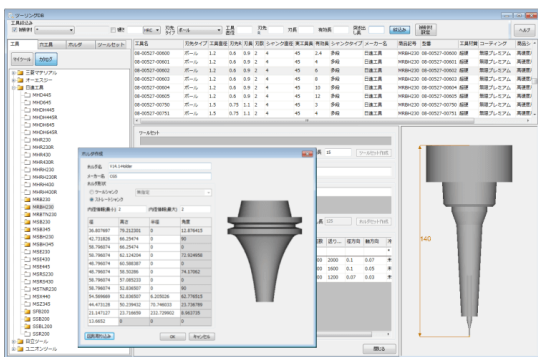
ツーリング DB

工具 | 刃ホルダ | ツールセット

日立工具

MHR230
MHR430
MHRH230
MHRH430
MRB230
MRBH230
MSB345
MSB445
MSE230
MSE430
SSB200
SSB230
SSE200

| 工具名 | 刃先タイプ | 工具直径 | 刃先R | 刃長 | 刃数 | シャンク直径 | 突出長 | 有効長 | シャンクタイプ | メーカー名 |
|---|---|---|---|---|---|---|---|---|---|---|
| 08-00527-00600 | ボール | 1.2 | 0.6 | 0.9 | 2 | 4 | 45 | 2.4 | 多段 | 日立工具 |
| 08-00527-00601 | ボール | 1.2 | 0.6 | 0.9 | 2 | 4 | 45 | 4 | 多段 | 日立工具 |
| 08-00527-00602 | ボール | 1.2 | 0.6 | 0.9 | 2 | 4 | 45 | 6 | 多段 | 日立工具 |
| 08-00527-00603 | ボール | 1.2 | 0.6 | 0.9 | 2 | 4 | 45 | 8 | 多段 | 日立工具 |
| 08-00527-00604 | ボール | 1.2 | 0.6 | 0.9 | 2 | 4 | 45 | 10 | 多段 | 日立工具 |
| 08-00527-00605 | ボール | 1.2 | 0.6 | 0.9 | 2 | 4 | 45 | 12 | 多段 | 日立工具 |
| 08-00527-00750 | ボール | 1.5 | 0.75 | 1.1 | 2 | 4 | 45 | 3 | 多段 | 日立工具 |
| 08-00527-00751 | ボール | 1.5 | 0.75 | 1.1 | 2 | 4 | 45 | 4 | 多段 | 日立工具 |

ツールセット

| 点 | 高さ | 半径 | 角度 |
|---|---|---|---|
| 0 | 0 | 0 | 0 |
| 36.807697 | 79.212393 | 0 | 12.874415 |
| 42.731826 | 86.25474 | 0 | 90 |
| 56.786074 | 86.25474 | 0 | 0 |
| 56.786074 | 82.124294 | 0 | 72.924896 |
| 48.786074 | 60.598387 | 0 | 0 |
| 56.786074 | 58.50286 | 0 | 74.37862 |
| 56.786074 | 57.085233 | 0 | 0 |
| 48.786074 | 52.636507 | 0 | 90 |
| 54.569884 | 52.636507 | 6.205226 | 62.776515 |
| 44.473128 | 50.239432 | 76.748033 | 23.738789 |
| 21.147137 | 13.716695 | 231.729902 | 8.963735 |
| 13.4652 | 0 | 0 | 0 |

OK | キャンセル

540

閉じる